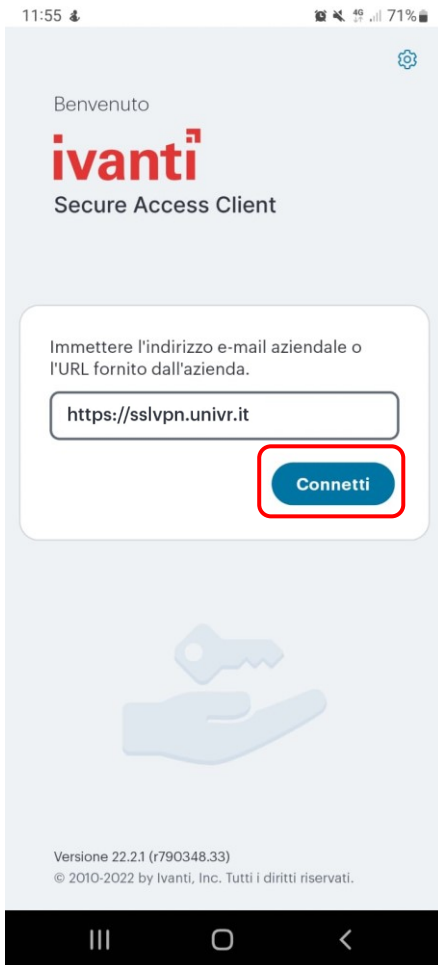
11:55

71%

Benvenuto

ivanti

Secure Access Client

Immettere l'indirizzo e-mail aziendale o l'URL fornito dall'azienda.

https://sslvpn.univr.it

Connetti

Versione 22.2.1 (r790348.33)

© 2010-2022 by Ivanti, Inc. Tutti i diritti riservati.